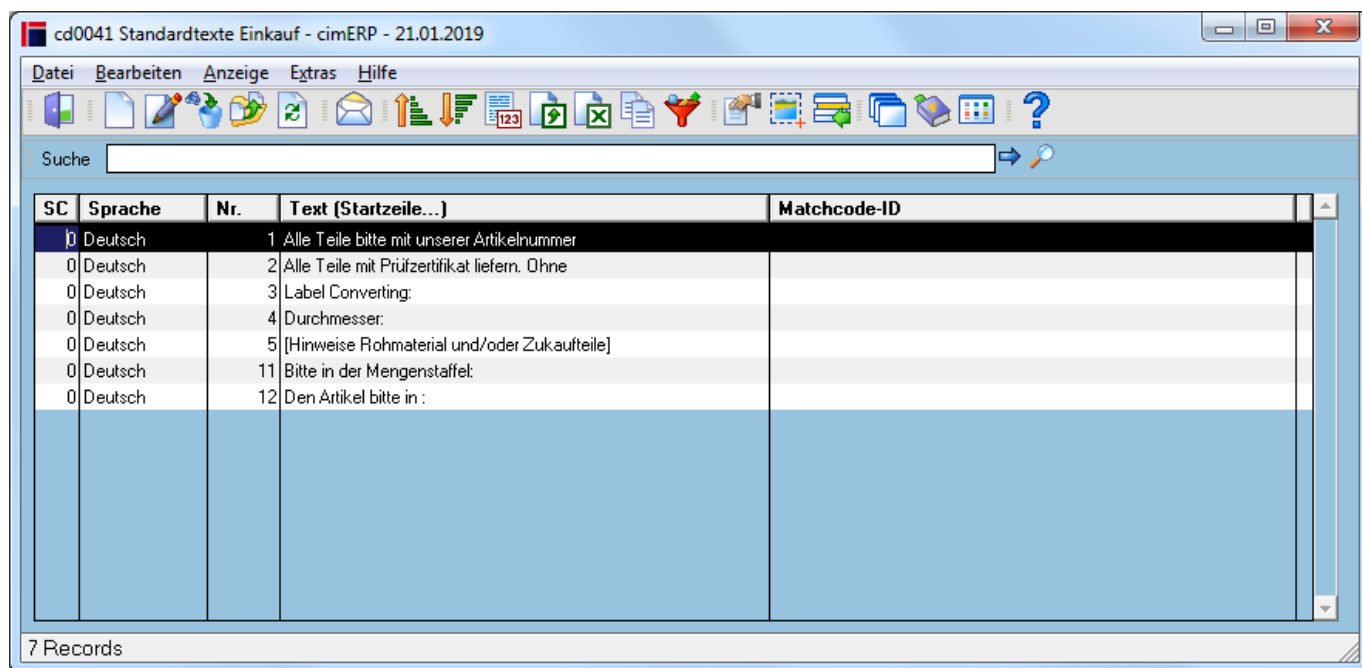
cd0041 Standardtexte Einkauf - cimERP - 21.01.2019

Datei Bearbeiten Anzeige Extras Hilfe

123

Suche

| SC | Sprache | Nr. | Text (Startzeile...) | Matchcode-ID |
|---|---|---|---|---|
| 0 | Deutsch | 1 | Alle Teile bitte mit unserer Artikelnummer | |
| 0 | Deutsch | 2 | Alle Teile mit Prüfzertifikat liefern. Ohne | |
| 0 | Deutsch | 3 | Label Converting: | |
| 0 | Deutsch | 4 | Durchmesser: | |
| 0 | Deutsch | 5 | [Hinweise Rohmaterial und/oder Zukaufteile] | |
| 0 | Deutsch | 11 | Bitte in der Mengenstaffel: | |
| 0 | Deutsch | 12 | Den Artikel bitte in : | |

7 Records